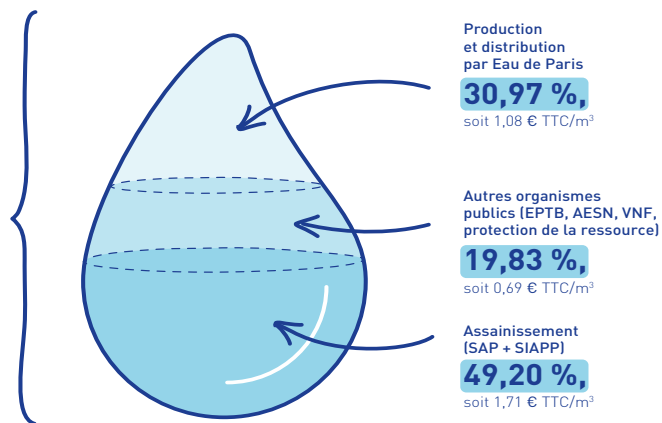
Production et distribution par Eau de Paris
30,97 %,
soit 1,08 € TTC/m$^3$

Autres organismes publics (EPTB, AESN, VNF, protection de la ressource)
19,83 %,
soit 0,69 € TTC/m$^3$

Assainissement (SAP + SIAPP)
49,20 %,
soit 1,71 € TTC/m$^3$